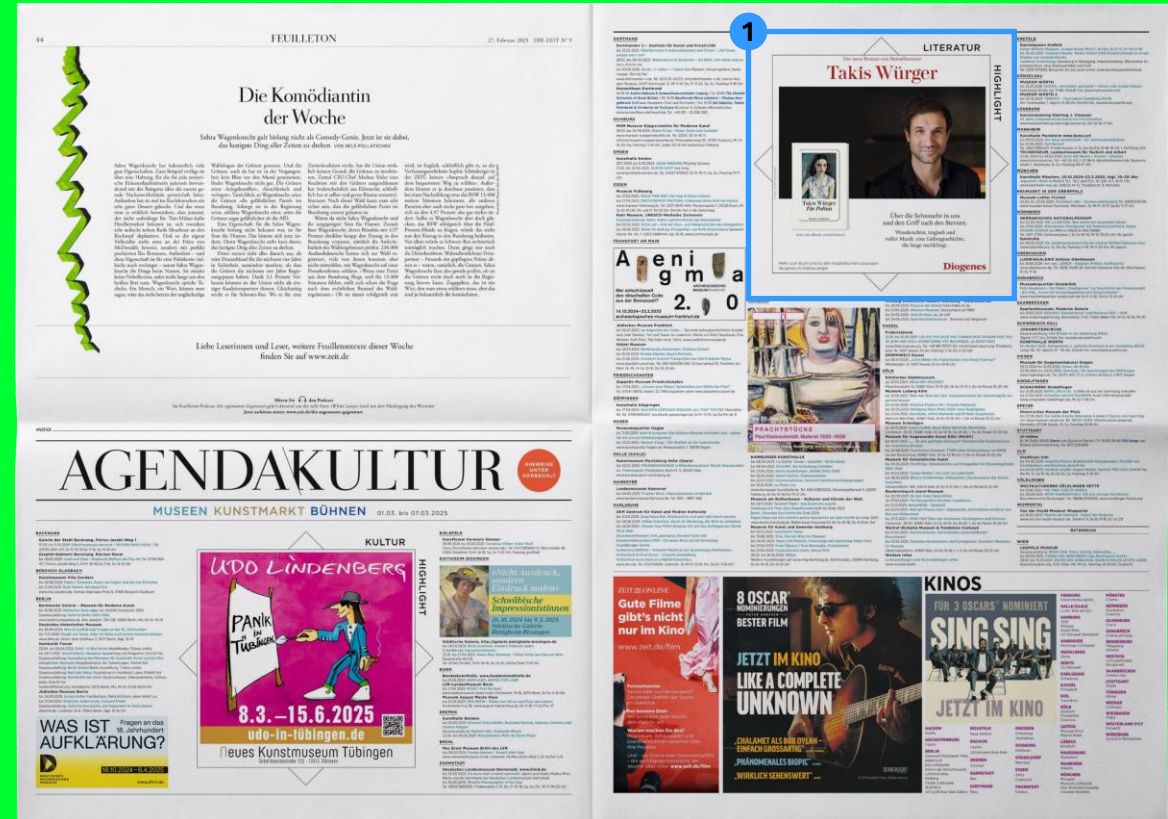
44 FEUILLETON 27. Februar 2025 DIE ZEIT N° 9

Die Komödiantin der Woche

Sahra Wagenknecht galt bislang nicht als Comedy-Genie. Jetzt ist sie dabei, das lustigste Ding aller Zeiten zu drehen VON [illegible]

Liebe Leserinnen und Leser, weitere Feuilletontexte dieser Woche finden Sie auf www.zeit.de

AGENDAKULTUR

MUSEEN KUNSTMARKT BÜHNEN 01.03. bis 07.03.2025

KULTUR

HIGHLIGHT

UDO LINDENBERG

PANIK IN TÜBINGEN

8.3.–15.6.2025

udo-in-tübingen.de

Neues Kunstmuseum Tübingen

WAS IST AUFKLÄRUNG? Fragen an das 18. Jahrhundert

1

LITERATUR

HIGHLIGHT

Der neue Roman von Bestsellerautor

Takis Würger

Takis Würger Für Polina

Über die Sehnsucht in uns und den Griff nach den Sternen. Wunderschön, tragisch und voller Musik: eine Liebesgeschichte, die lange nachklingt.

Diogenes

Aeni gma 2.0

PRACHTSTÜCKE

Gute Filme gibt's nicht nur im Kino

8 OSCAR NOMINIERUNGEN BESTER FILM

JETZT IM KINO LIKE A COMPLETE UNKNOWN

KINOS

FÜR 3 OSCARS NOMINIERT

SING SING

JETZT IM KINO